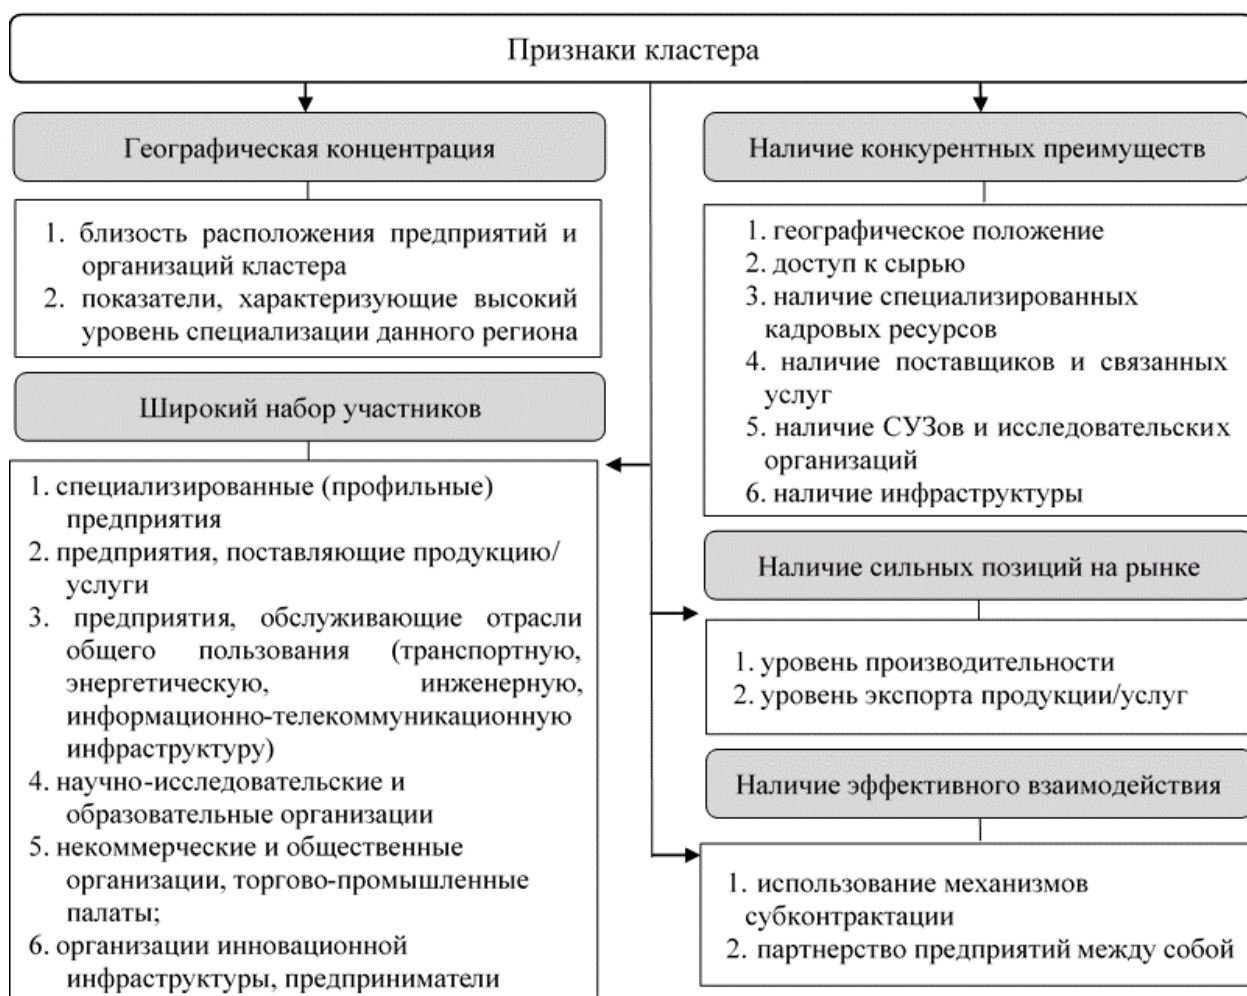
Признаки кластера

Географическая концентрация

1. близость расположения предприятий и организаций кластера
2. показатели, характеризующие высокий уровень специализации данного региона

Широкий набор участников

1. специализированные (профильные) предприятия
2. предприятия, поставляющие продукцию/услуги
3. предприятия, обслуживающие отрасли общего пользования (транспортную, энергетическую, инженерную, информационно-телекоммуникационную инфраструктуру)
4. научно-исследовательские и образовательные организации
5. некоммерческие и общественные организации, торгово-промышленные палаты;
6. организации инновационной инфраструктуры, предприниматели

Наличие конкурентных преимуществ

1. географическое положение
2. доступ к сырью
3. наличие специализированных кадровых ресурсов
4. наличие поставщиков и связанных услуг
5. наличие СУЗов и исследовательских организаций
6. наличие инфраструктуры

Наличие сильных позиций на рынке

1. уровень производительности
2. уровень экспорта продукции/услуг

Наличие эффективного взаимодействия

1. использование механизмов субконтрактации
2. партнерство предприятий между собой